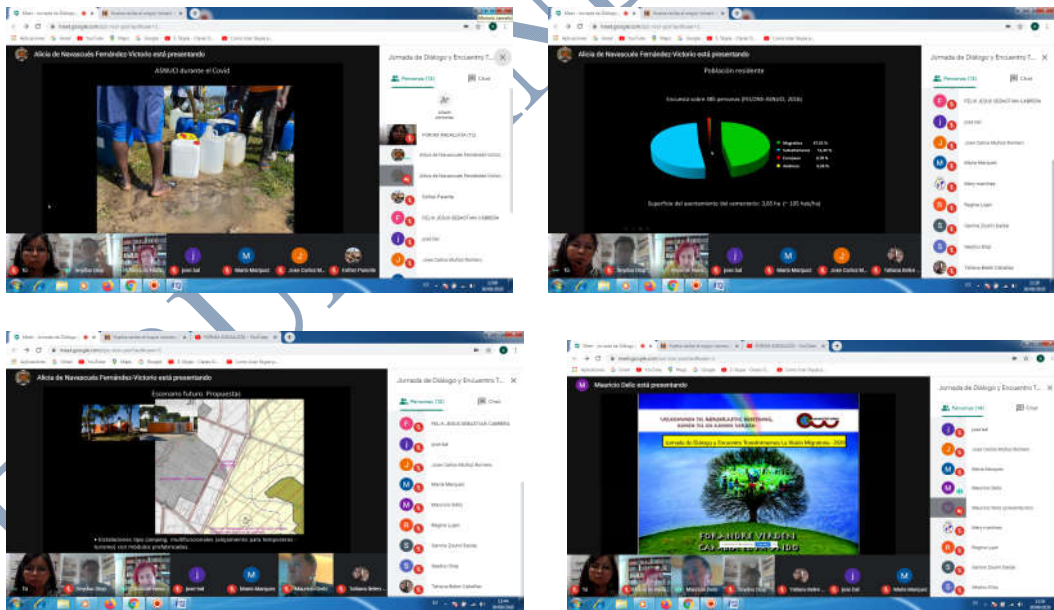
Alicia de Navascués Fernández-Victorio está presentando

ASNUCI durante el Covid

Jornada de Diálogo y Encuentro T...

Personas (12)

Chat

FOROS ANDALUSI (Tú)

Alicia de Navascués Fernández-Victorio

Esther Puente

FELIX JESUS SEBASTIAN CABRERA

José Sal

Juan Carlos Muñoz Romero

Alicia de Navascués Fernández-Victorio está presentando

Población residente

Superficie del asentamiento del cementerio: 3,65 ha (~ 105 hab/ha)

Jornada de Diálogo y Encuentro T...

Personas (12)

Chat

FELIX JESUS SEBASTIAN CABRERA

José Sal

Juan Carlos Muñoz Romero

María Marquez

Mary martínez

Regina Luján

Sanna Dzutri Sadak

Nestha Diaz

Tatiana Bolet Caballas

Alicia de Navascués Fernández-Victorio está presentando

Escenario futuro. Propuestas

• Estalaciones tipo camping, multifuncionales (alojamiento para temporeros turismo) con módulos prefabricados.

Jornada de Diálogo y Encuentro T...

Personas (12)

Chat

FELIX JESUS SEBASTIAN CABRERA

José Sal

Juan Carlos Muñoz Romero

María Marquez

Mauricio Delic

Regina Luján

Sanna Dzutri Sadak

Nestha Diaz

Tatiana Bolet Caballas

Mauricio Delic está presentando

Jornada de Diálogo y Encuentro T...

Personas (14)

Chat

José Sal

Juan Carlos Muñoz Romero

María Marquez

Mauricio Delic

Mary martínez

Regina Luján

Sanna Dzutri Sadak

Nestha Diaz

Jornada de Diálogo y Encuentro Transfronterizo La Visión Migratoria 2020

FORO NORTE VERDE